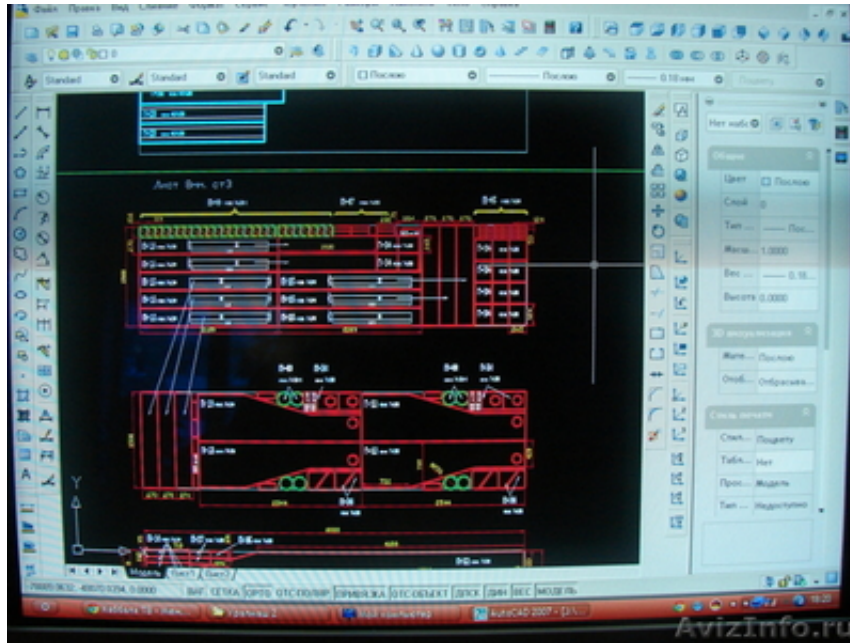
Файл Правка Вид

Standard Standard Standard Послою Послою 0.18 мм

Лист 8нч. ст3

Нет выб

Общие

Цвет Послою

Слой 0

Тип ... Пос...

Масш... 1.0000

Вес ... 0.18...

Высота 0.0000

3D визуализация

Мате... Послою

Отоб... Отбрасыва...

Стиль печати

Стил... Поцвету

Табл... Нет

Прос... Модель

Тип ... Недоступно

Y

X

Модель Лист1 Лист2

ШАГ СЕТКА ОРТО ОТС-ПОЛЯР ПРИВЯЗКА ОТС-ОБЪЕКТ ДПСК ДИН ВЕС МОДЕЛЬ

AutoCAD 2007 - [С...

AvizInfo.ru